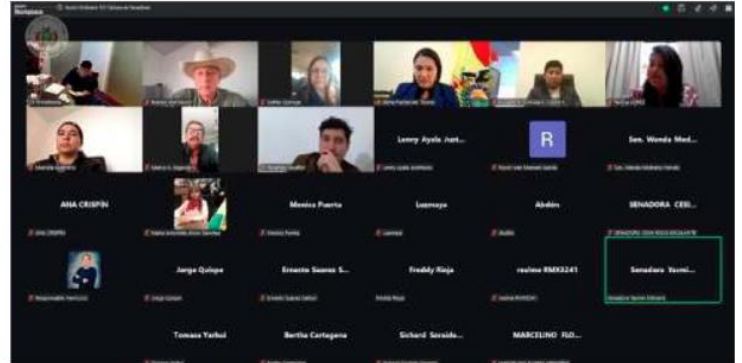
Lenny Ayala Junt...

R

Sen. Wanda Med...

ANA CRISPIN

Monica Fuerte

Luzmaya

Abdón

SENADORA CESI...

Jorge Quispe

Ernesto Suarez S...

Freddy Rioja

realme RMX3241

Senadora Yasmi...

Tomasa Yarhui

Bertha Cartagena

Sichard Saraido...

MARCELINO FLO...